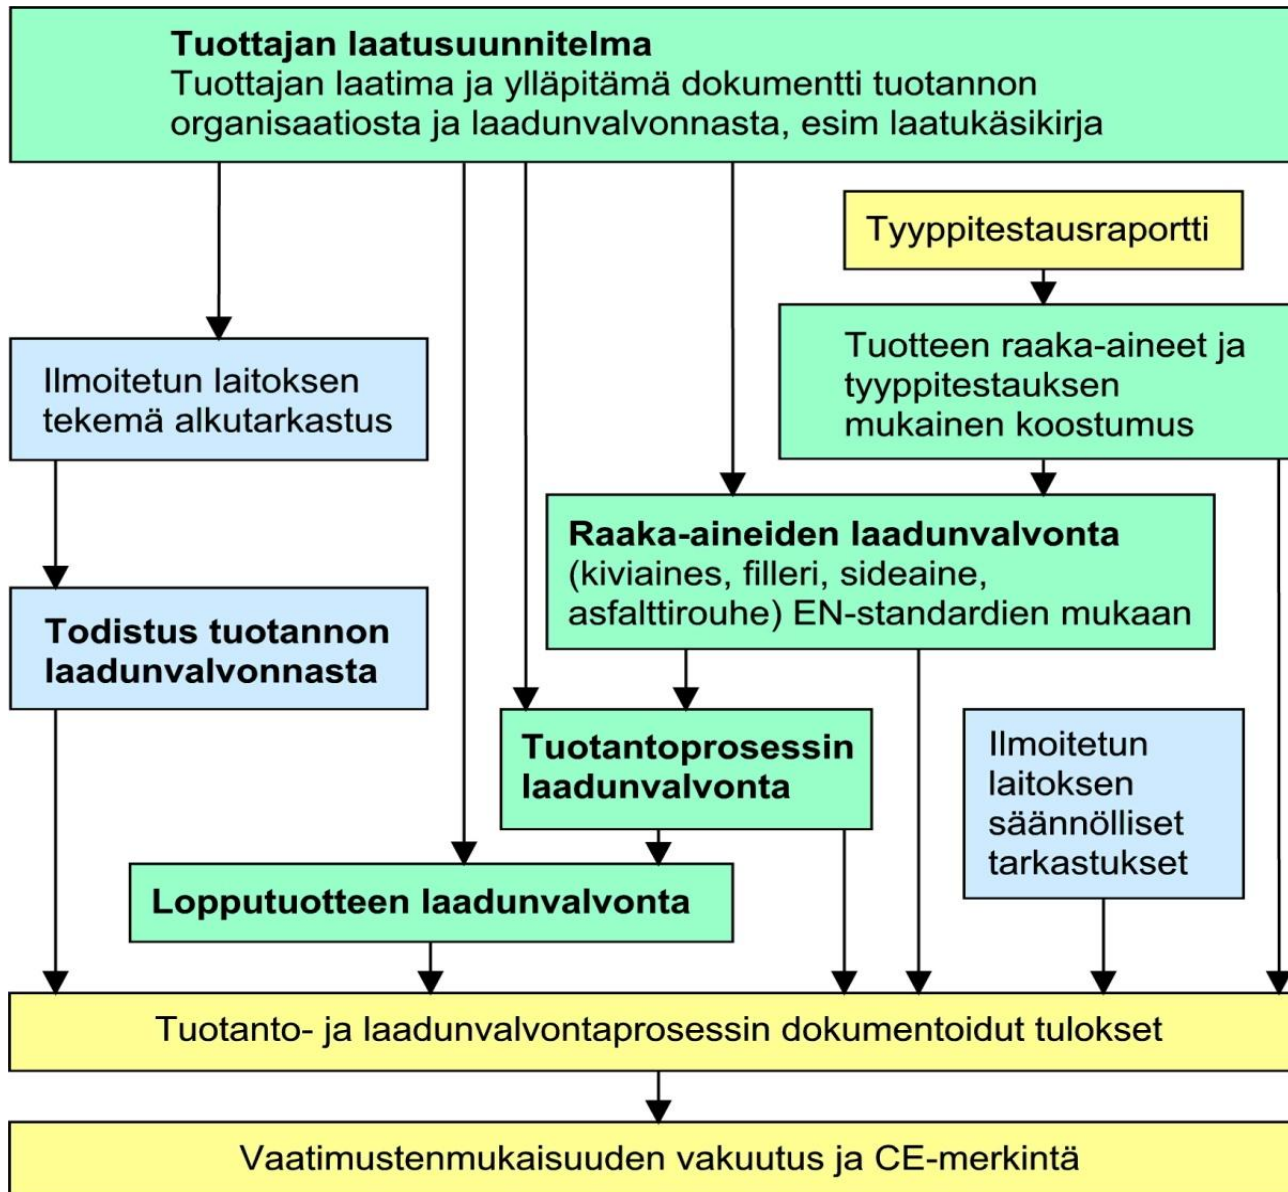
**Tuottajan laatusuunnitelma**
Tuottajan laatima ja ylläpitämä dokumentti tuotannon organisaatiosta ja laadunvalvonnasta, esim laatukäsikirja

Tyyppitestausraportti

Ilmoitetun laitoksen tekemä alkutarkastus

Tuotteen raaka-aineet ja tyyppitestauksen mukainen koostumus

**Raaka-aineiden laadunvalvonta**
(kiviaines, filleri, sideaine, asfalttirouhe) EN-standardien mukaan

**Todistus tuotannon laadunvalvonnasta**

**Tuotantoprosessin laadunvalvonta**

Ilmoitetun laitoksen säännölliset tarkastukset

**Lopputuotteen laadunvalvonta**

Tuotanto- ja laadunvalvontaprosessin dokumentoidut tulokset

Vaatimustenmukaisuuden vakuutus ja CE-merkintä